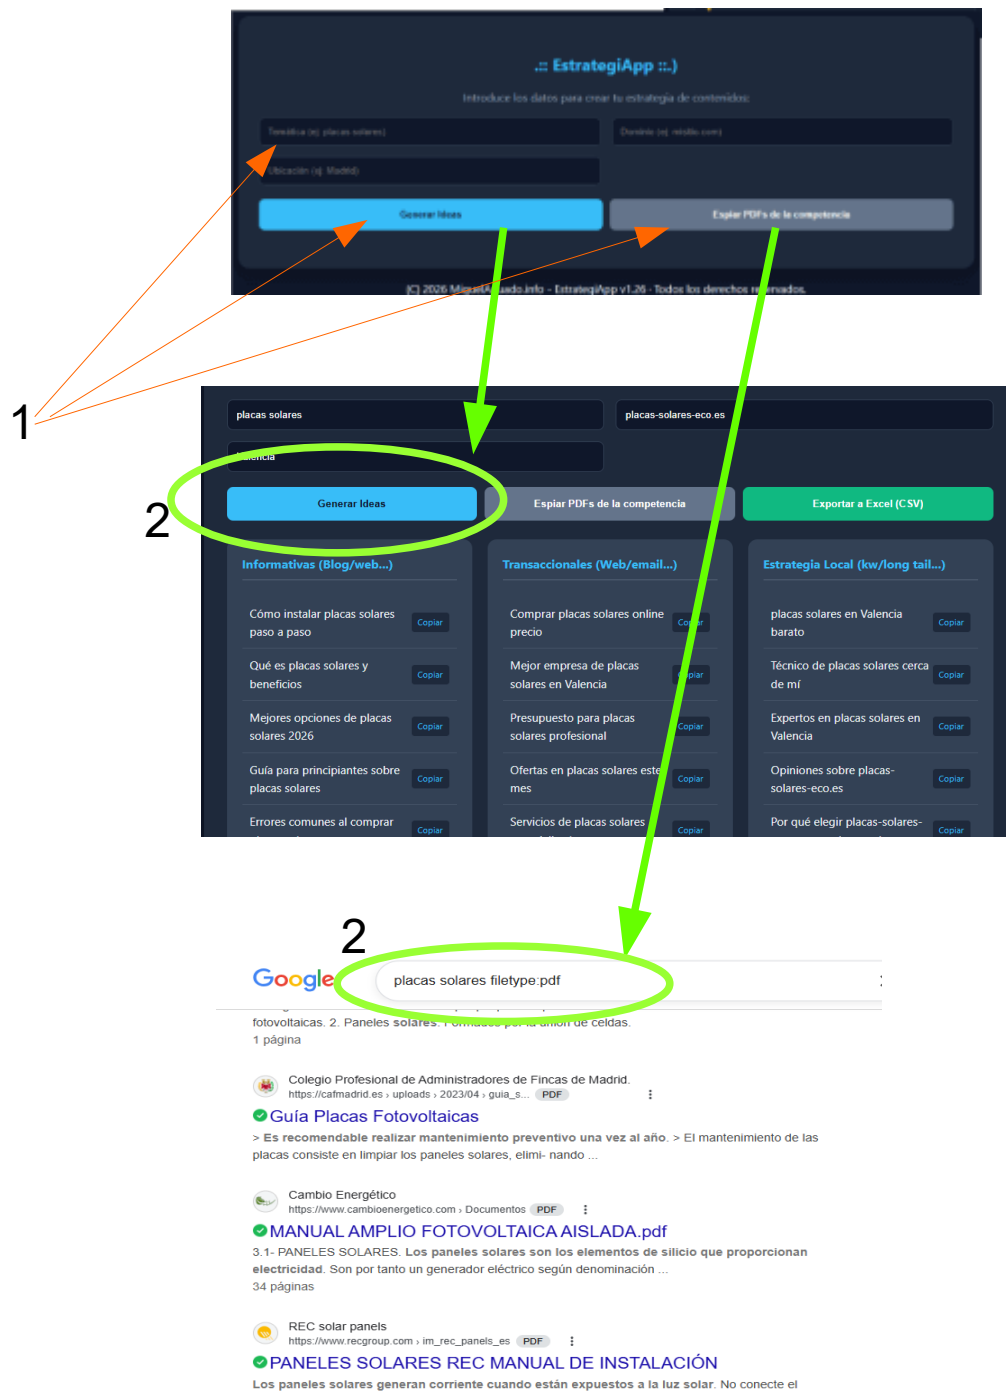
.:: EstrategiApp ::.)

Introduce los datos para crear tu estrategia de contenidos:

Temática (ej. placas solares)

Dominio (ej. misitio.com)

Ubicación (ej. Madrid)

Generar Ideas

Espiar PDFs de la competencia

(C) 2026 Miguel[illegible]ado.info - EstrategiApp v1.26 - Todos los derechos reservados.

1

placas solares

placas-solares-eco.es

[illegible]encia

2

Generar Ideas

Espiar PDFs de la competencia

Exportar a Excel (CSV)

Informativas (Blog/web...)

Cómo instalar placas solares paso a paso Copiar

Qué es placas solares y beneficios Copiar

Mejores opciones de placas solares 2026 Copiar

Guía para principiantes sobre placas solares Copiar

Errores comunes al comprar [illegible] Copiar

Transaccionales (Web/email...)

Comprar placas solares online precio Co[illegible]ar

Mejor empresa de placas solares en Valencia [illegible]piar

Presupuesto para placas solares profesional Copiar

Ofertas en placas solares este mes Copiar

Servicios de placas solares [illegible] Copiar

Estrategia Local (kw/long tail...)

placas solares en Valencia barato Copiar

Técnico de placas solares cerca de mí Copiar

Expertos en placas solares en Valencia Copiar

Opiniones sobre placas-solares-eco.es Copiar

Por qué elegir placas-solares-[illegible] Copiar

2

Google

placas solares filetype:pdf

fotovoltaicas. 2. Paneles solares. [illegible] de celdas.
1 página

Colegio Profesional de Administradores de Fincas de Madrid.
https://cafmadrid.es › uploads › 2023/04 › guia_s... PDF
Guía Placas Fotovoltaicas
> Es recomendable realizar mantenimiento preventivo una vez al año. > El mantenimiento de las placas consiste en limpiar los paneles solares, elimi- nando ...

Cambio Energético
https://www.cambioenergetico.com › Documentos PDF
MANUAL AMPLIO FOTOVOLTAICA AISLADA.pdf
3.1- PANELES SOLARES. Los paneles solares son los elementos de silicio que proporcionan electricidad. Son por tanto un generador eléctrico según denominación ...
34 páginas

REC solar panels
https://www.recgroup.com › im_rec_panels_es PDF
PANELES SOLARES REC MANUAL DE INSTALACIÓN
Los paneles solares generan corriente cuando están expuestos a la luz solar. No conecte el